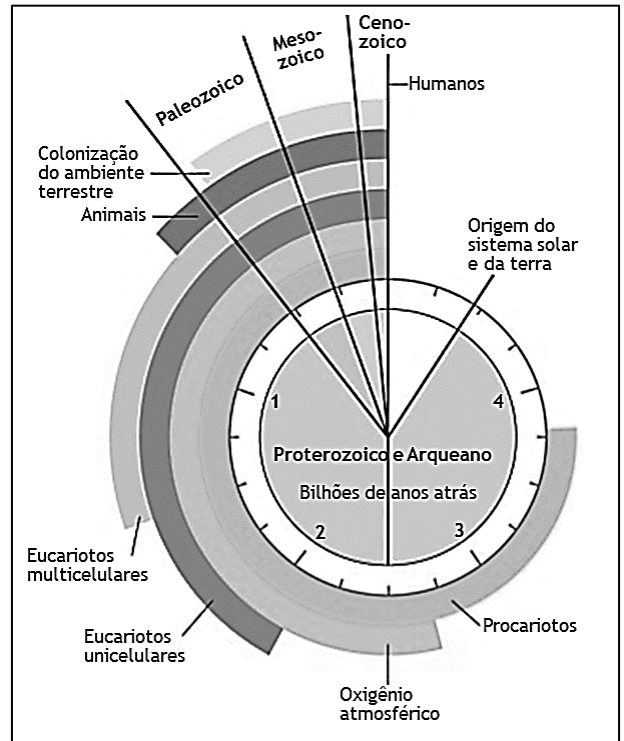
Ceno-
zoico

Meso-
zoico

Paleozoico

Humanos

Colonização do ambiente terrestre

Animais

Origem do sistema solar e da terra

1

4

Proterozoico e Arqueano

Bilhões de anos atrás

2

3

Eucariotos multicelulares

Eucariotos unicelulares

Procariotos

Oxigênio atmosférico